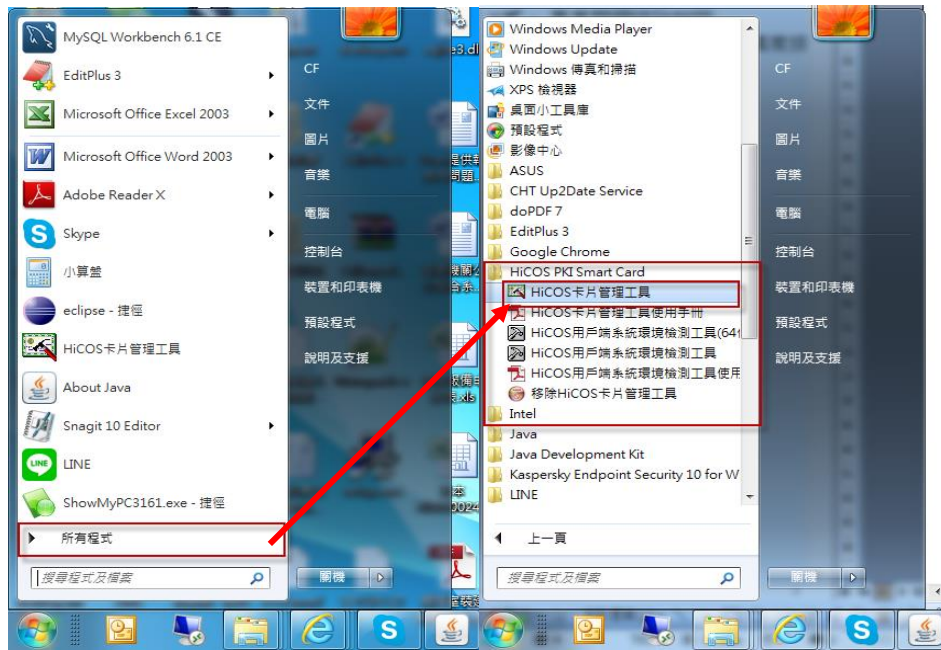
MySQL Workbench 6.1 CE
EditPlus 3
Microsoft Office Excel 2003
Microsoft Office Word 2003
Adobe Reader X
Skype
小算盤
eclipse - 捷徑
HiCOS卡片管理工具
About Java
Snagit 10 Editor
LINE
ShowMyPC3161.exe - 捷徑
所有程式
搜尋程式及檔案

CF
文件
圖片
音樂
電腦
控制台
裝置和印表機
預設程式
說明及支援
關機

Windows Media Player
Windows Update
Windows 傳真和掃描
XPS 檢視器
桌面小工具庫
預設程式
影像中心
ASUS
CHT Up2Date Service
doPDF 7
EditPlus 3
Google Chrome
HiCOS PKI Smart Card
HiCOS卡片管理工具
HiCOS卡片管理工具使用手冊
HiCOS用戶端系統環境檢測工具(64
HiCOS用戶端系統環境檢測工具
HiCOS用戶端系統環境檢測工具使用
移除HiCOS卡片管理工具
Intel
Java
Java Development Kit
Kaspersky Endpoint Security 10 for W
LINE
上一頁
搜尋程式及檔案

CF
文件
圖片
音樂
電腦
控制台
裝置和印表機
預設程式
說明及支援
關機